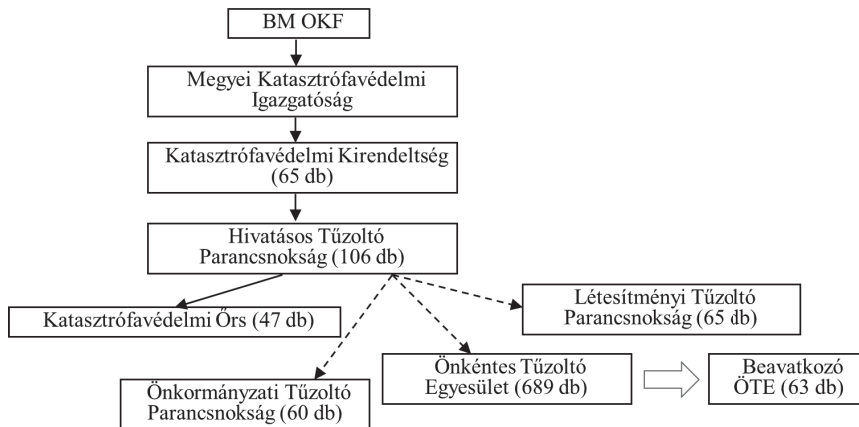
BM OKF

Megyei Katasztrófavédelmi Igazgatóság

Katasztrófavédelmi Kirendeltség (65 db)

Hivatásos Tűzoltó Parancsnokság (106 db)

Katasztrófavédelmi Örs (47 db)

Létesítményi Tűzoltó Parancsnokság (65 db)

Önkéntes Tűzoltó Egyesület (689 db)

Beavatkozó ÖTE (63 db)

Önkormányzati Tűzoltó Parancsnokság (60 db)